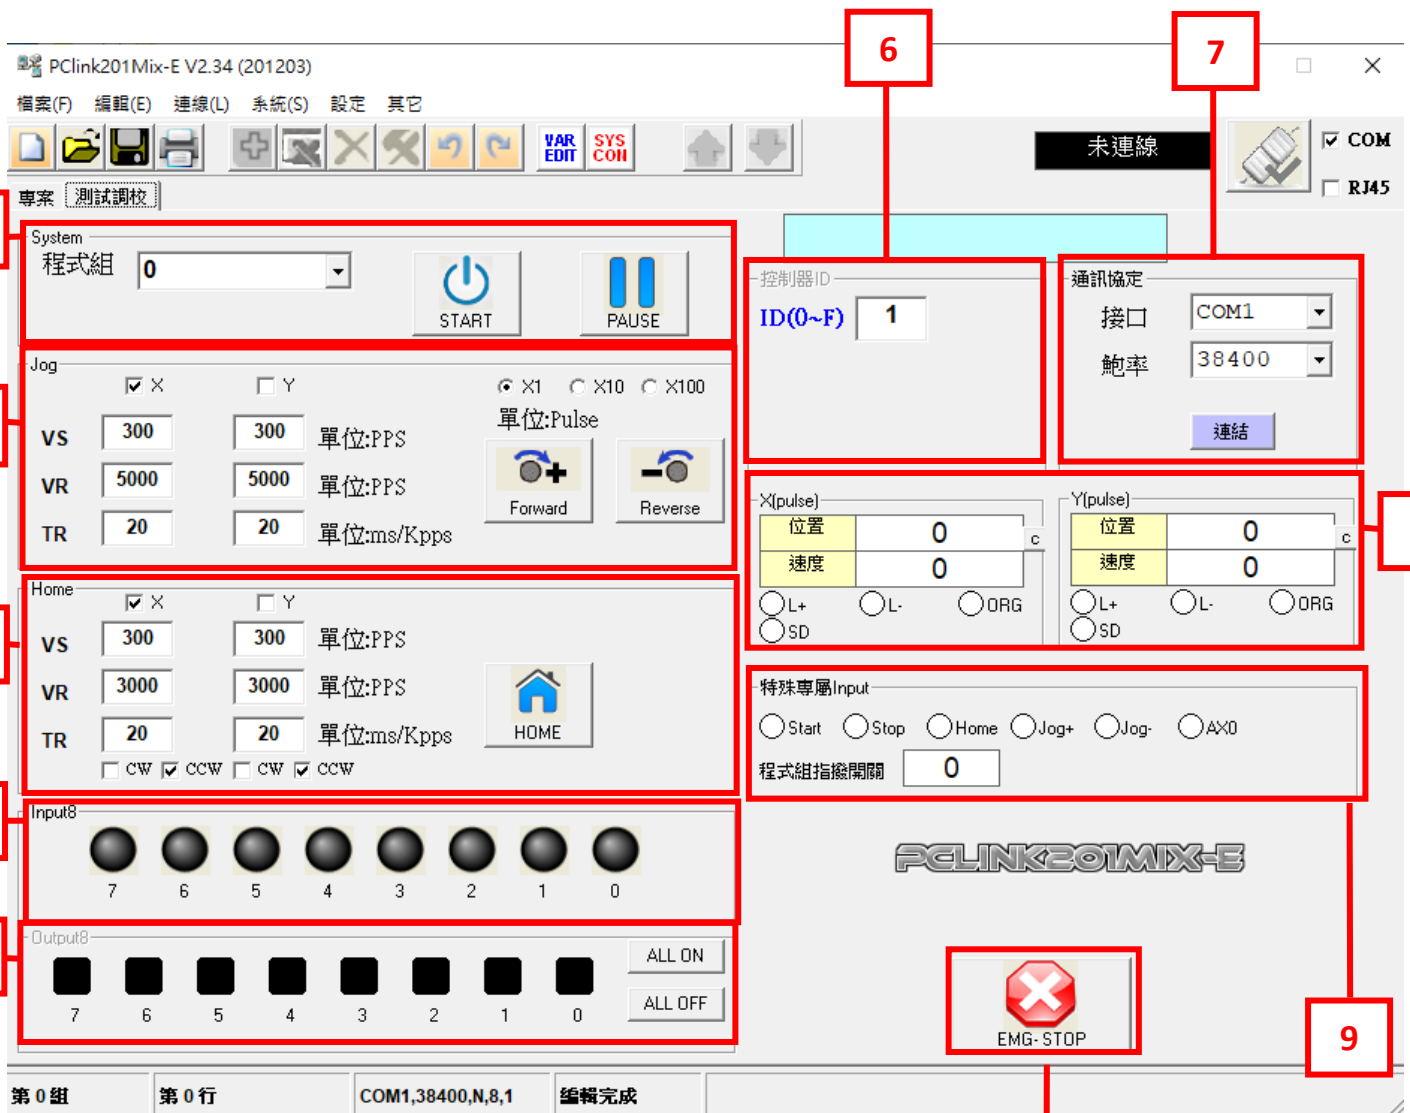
6

7

PClink201Mix-E V2.34 (201203)

檔案(F) 編輯(E) 連線(L) 系統(S) 設定 其它

VAR EDIT SYS CON

未連線

COM
RJ45

專案 測試調校

System
程式組 0
START PAUSE

控制器ID
ID(0~F) 1

通訊協定
接口 COM1
鮑率 38400
連結

Jog
X Y
X1 X10 X100
單位:Pulse
VS 300 300 單位:PPS
VR 5000 5000 單位:PPS
TR 20 20 單位:ms/Kpps
Forward Reverse

X(pulse)
位置 0
速度 0
L+ L- ORG
SD

Y(pulse)
位置 0
速度 0
L+ L- ORG
SD

Home
X Y
VS 300 300 單位:PPS
VR 3000 3000 單位:PPS
TR 20 20 單位:ms/Kpps
HOME
CW CCW CW CCW

特殊專屬Input
Start Stop Home Jog+ Jog- AX0
程式組指撥開關 0

Input8
7 6 5 4 3 2 1 0

PCLINK201MIX-E

Output8
7 6 5 4 3 2 1 0
ALL ON
ALL OFF

EMG-STOP

9

第 0 組 第 0 行 COM1,38400,N,8,1 編輯完成